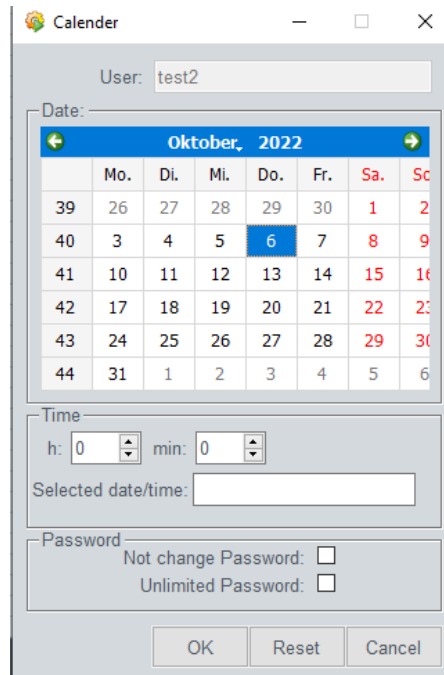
Calender

User: test2

Date:

Oktober, 2022

| | Mo. | Di. | Mi. | Do. | Fr. | Sa. | So |
|---|---|---|---|---|---|---|---|
| 39 | 26 | 27 | 28 | 29 | 30 | 1 | 2 |
| 40 | 3 | 4 | 5 | 6 | 7 | 8 | 9 |
| 41 | 10 | 11 | 12 | 13 | 14 | 15 | 16 |
| 42 | 17 | 18 | 19 | 20 | 21 | 22 | 23 |
| 43 | 24 | 25 | 26 | 27 | 28 | 29 | 30 |
| 44 | 31 | 1 | 2 | 3 | 4 | 5 | 6 |

Time

h: 0 min: 0

Selected date/time:

Password

Not change Password:

Unlimited Password:

OK Reset Cancel